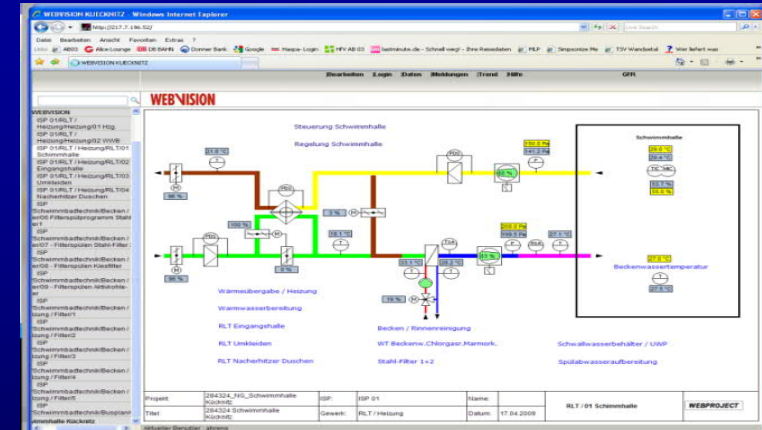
WEBVISION KÜCKNITZ - Windows Internet Explorer

http://217.7.190.52/

Datei Bearbeiten Ansicht Favoriten Extras ?

Links ABOS Alice Lounge DB BAHN Donner Bank Google Haspa-Login HFV AB 03 lastminute.de - Schnell wegl - Ihre Reisedaten PLP Simpsonize Me TSV Wandsetal Wer liefert was

WEBVISION KÜCKNITZ

|Bearbeiten |Login |Daten |Meldungen |Trend |Hilfe GFR

WEBVISION

WEBVISION
ISP 01/RLT / Heizung/Heizung/01 Hzg
ISP 01/RLT / Heizung/Heizung/02 WWB
ISP 01/RLT / Heizung/RLT/01 Schwimmhalle
ISP 01/RLT / Heizung/RLT/02 Eingangshalle
ISP 01/RLT / Heizung/RLT/03 Umkleiden
ISP 01/RLT / Heizung/RLT/04 Nacherhitzer Duschen
ISP Schwimmbadtechnik/Becken / er06 Filterspülprogramm Stahl-er1
ISP Schwimmbadtechnik/Becken / er07 - Filterspülen Stahl-Filter
ISP Schwimmbadtechnik/Becken / er08 - Filterspülen Kiesfilter
ISP Schwimmbadtechnik/Becken / er09 - Filterspülen Mitrfolter
ISP Schwimmbadtechnik/Becken / tung / Filter/1
ISP Schwimmbadtechnik/Becken / tung / Filter/2
ISP Schwimmbadtechnik/Becken / tung / Filter/3
ISP Schwimmbadtechnik/Becken / tung / Filter/4
ISP Schwimmbadtechnik/Becken / tung / Filter/5
ISP Schwimmbadtechnik/Busplan
Schwimmhalle Kücknitz

Steuerung Schwimmhalle
Regelung Schwimmhalle

Schwimmhalle

21.0 °C
98 %
100 %
0 %
3 %
18.1 °C
98 %
150.0 Pa
141.2 Pa
99.0 %
29.0 °C
28.4 °C
53.7 %
55.0 %
200.0 Pa
199.5 Pa
53.0 %
33.0 °C
28.0 °C
19 %
57.1 °C
27.0 °C
27.0 °C

Beckenwassertemperatur

Wärmeübergabe / Heizung
Warmwasserbereitung
RLT Eingangshalle
RLT Umkleiden
RLT Nacherhitzer Duschen
Becken / Rinnenreinigung
WT Beckenw.Chlorgasr.Marmork.
Stahl-Filter 1+2
Schwallwasserbehälter / UWP
Spülabwasseraufbereitung

| Projekt: | 284324_NG_Schwimmhalle Kücknitz | ISP: | ISP 01 | Name: | | RLT / 01 Schwimmhalle | WEBPROJECT |
|---|---|---|---|---|---|---|---|
| Titel: | 284324 Schwimmhalle Kücknitz | Gewerk: | RLT / Heizung | Datum: | 17.04.2009 | | |

aktueller Benutzer: admin